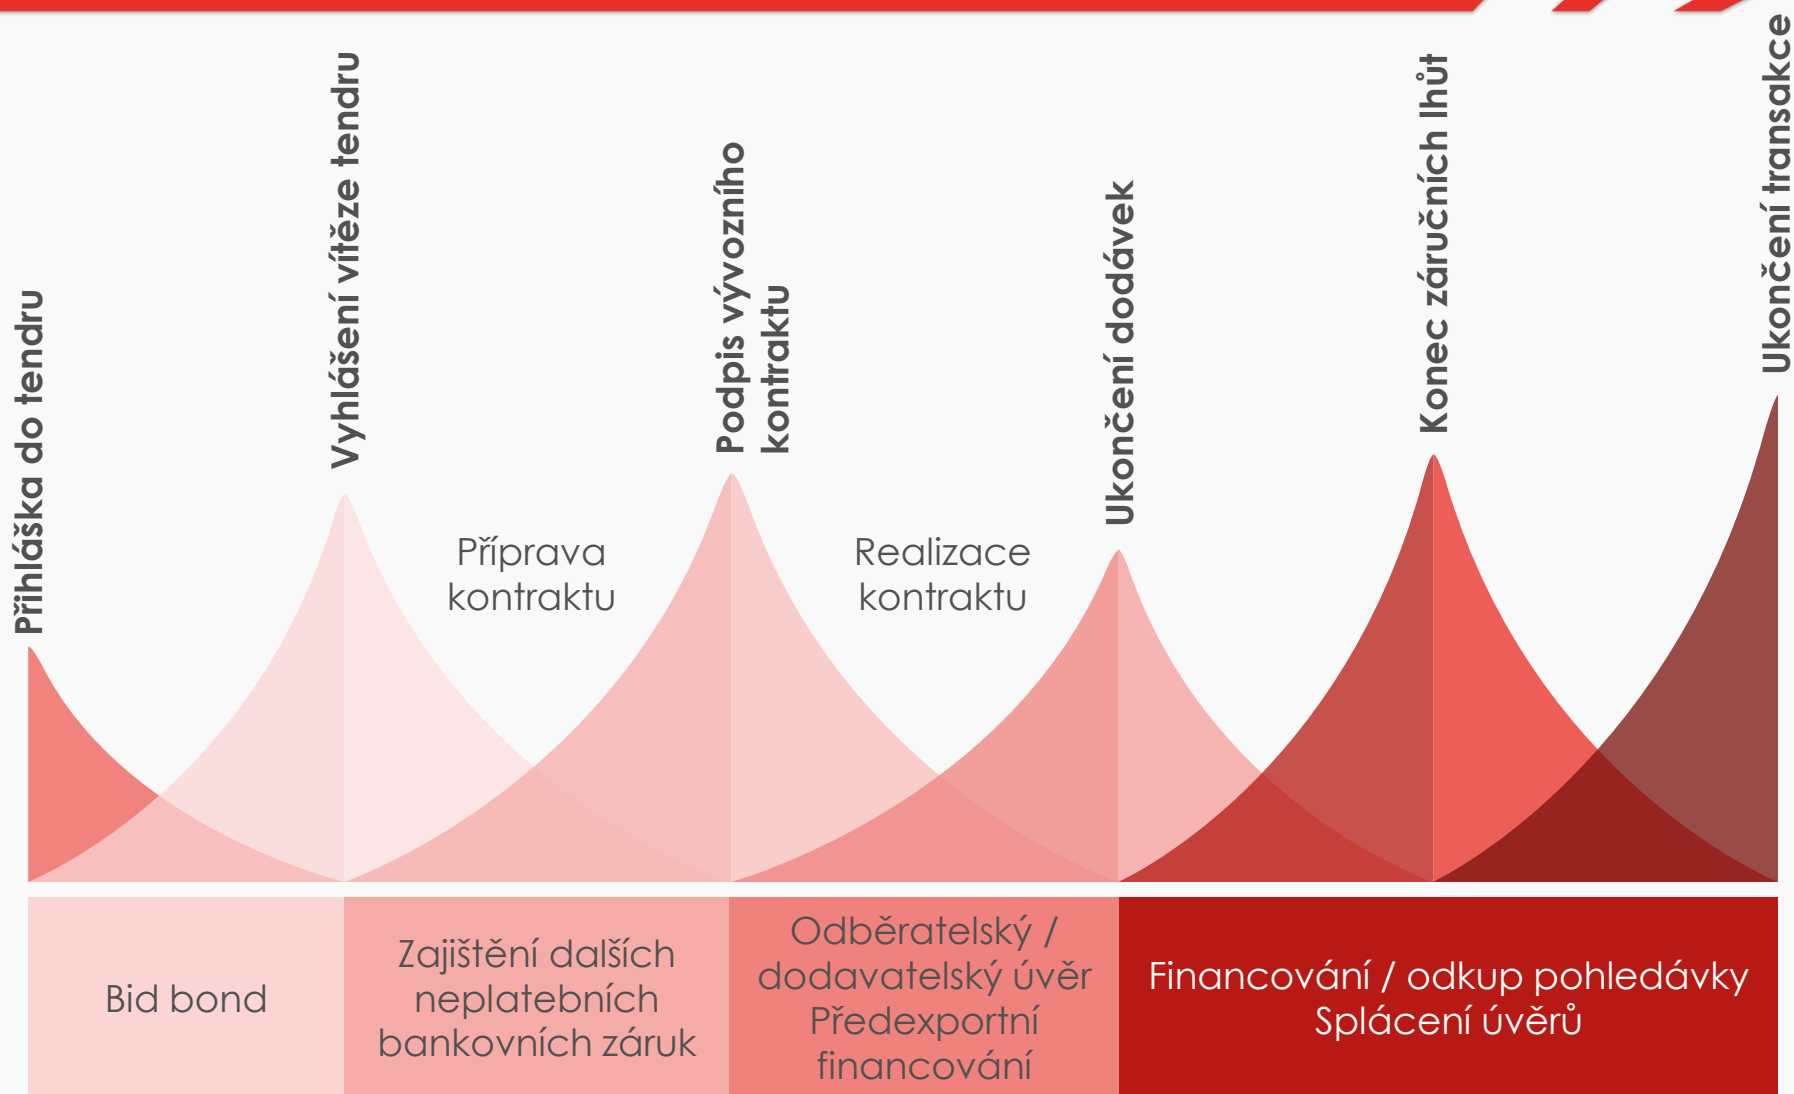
Přihláška do tendru

Vyhlášení vítěze tendru

Příprava kontraktu

Podpis vývozního kontraktu

Realizace kontraktu

Ukončení dodávek

Konec záručních lhůt

Ukončení transakce

| Bid bond | Zajištění dalších neplatebních bankovních záruk | Odběratelský / dodavatelský úvěr Předexportní financování | Financování / odkup pohledávky Splácení úvěrů |
|---|---|---|---|